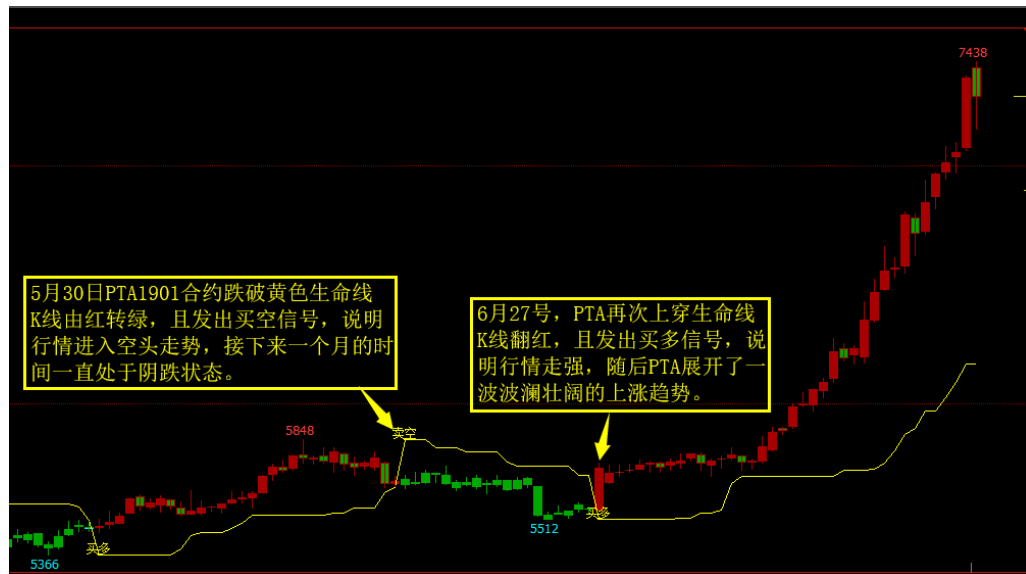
7438

5月30日PTA1901合约跌破黄色生命线K线由红转绿，且发出买空信号，说明行情进入空头走势，接下来一个月的时间一直处于阴跌状态。

6月27号，PTA再次上穿生命线K线翻红，且发出买多信号，说明行情走强，随后PTA展开了一波波澜壮阔的上涨趋势。

5848

卖空

买多

5366

5512

买多